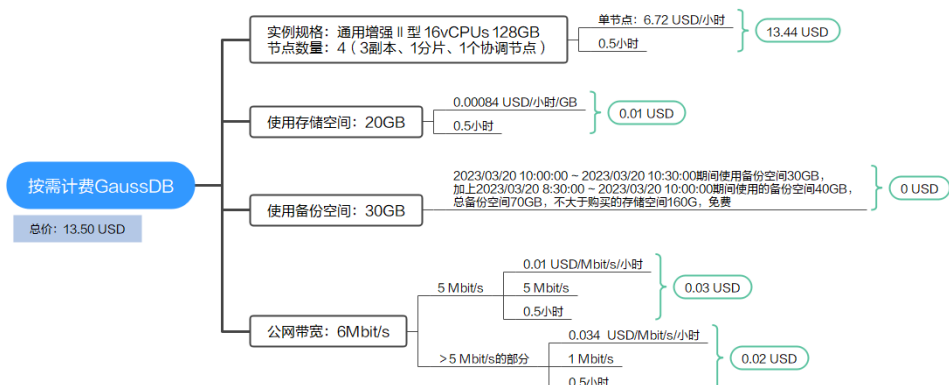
按需计费GaussDB

总价：13.50 USD

实例规格：通用增强 Ⅱ 型 16vCPUs 128GB
节点数量：4（3副本、1分片、1个协调节点）

单节点：6.72 USD/小时

0.5小时

13.44 USD

使用存储空间：20GB

0.00084 USD/小时/GB

0.5小时

0.01 USD

使用备份空间：30GB

2023/03/20 10:00:00 ~ 2023/03/20 10:30:00期间使用备份空间30GB，加上2023/03/20 8:30:00 ~ 2023/03/20 10:00:00期间使用的备份空间40GB，总备份空间70GB，不大于购买的存储空间160G，免费

0 USD

公网带宽：6Mbit/s

5 Mbit/s

0.01 USD/Mbit/s/小时

5 Mbit/s

0.5小时

0.03 USD

＞5 Mbit/s的部分

0.034 USD/Mbit/s/小时

1 Mbit/s

0.5小时

0.02 USD